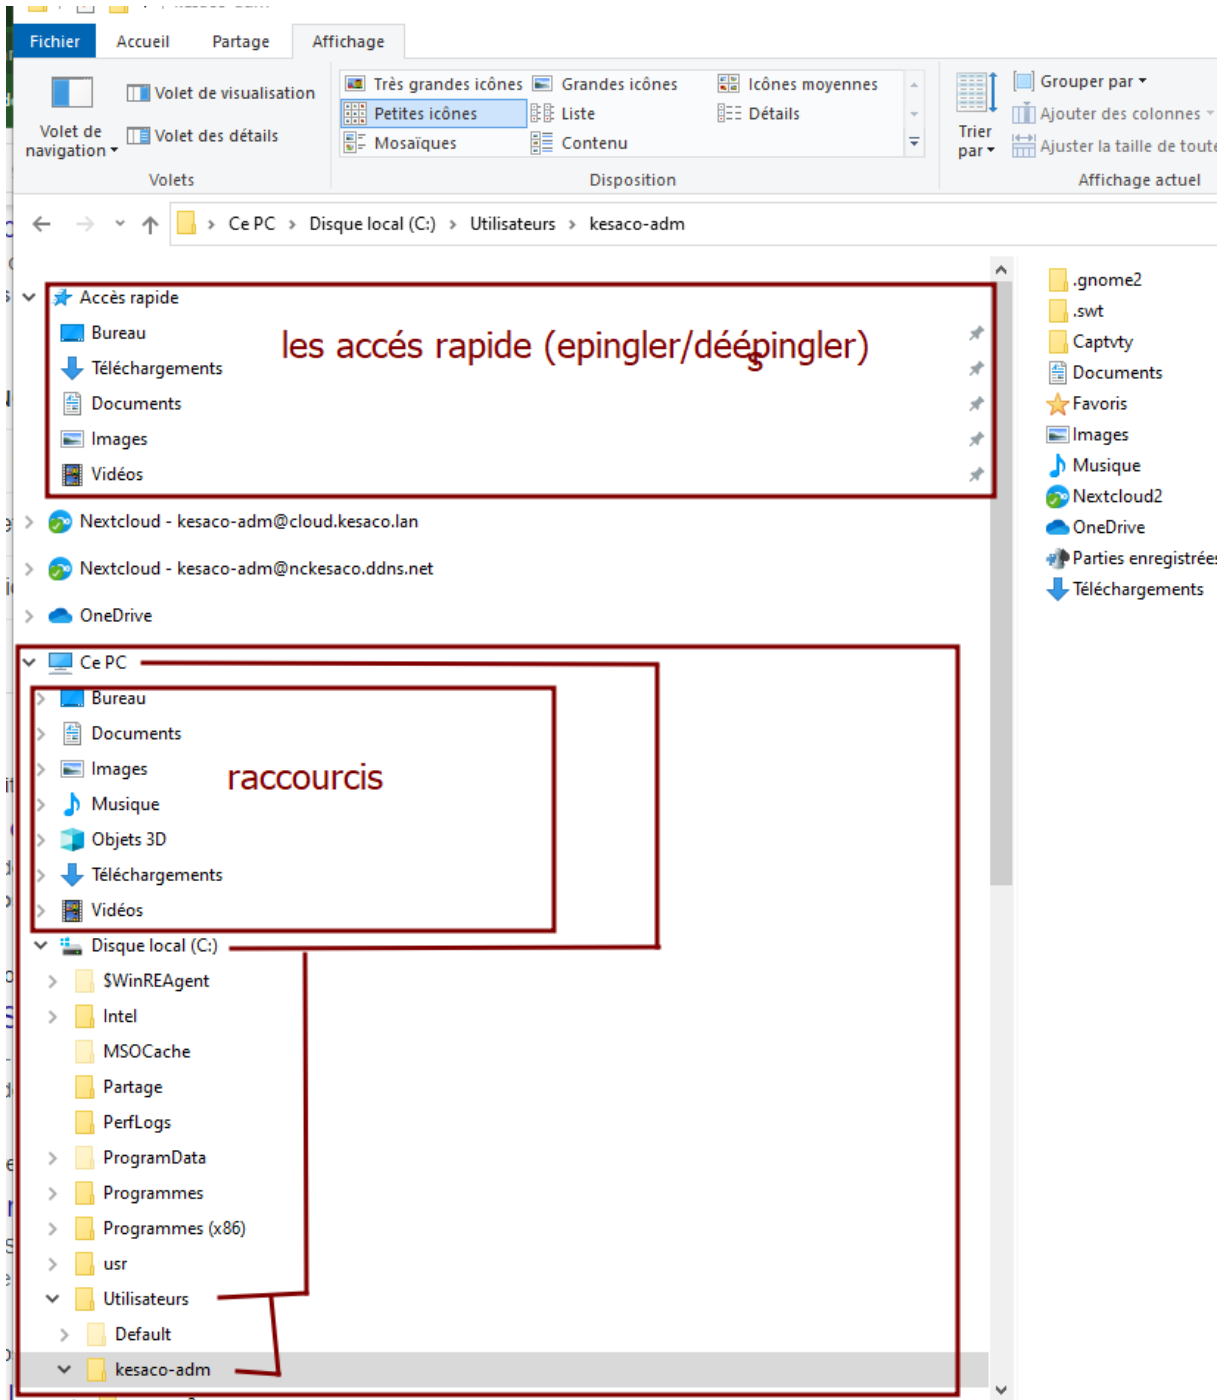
Fichier Accueil Partage Affichage

Volet de navigation

Volet de visualisation

Volet des détails

Volets

Très grandes icônes Grandes icônes Icônes moyennes

Petites icônes Liste Détails

Mosaïques Contenu

Disposition

Trier par

Grouper par

Ajouter des colonnes

Ajuster la taille de toute

Affichage actuel

Ce PC > Disque local (C:) > Utilisateurs > kesaco-adm

Accès rapide

Bureau

Téléchargements

Documents

Images

Vidéos

les accés rapide (epingler/déépingler)

Nextcloud - kesaco-adm@cloud.kesaco.lan

Nextcloud - kesaco-adm@nckesaco.ddns.net

OneDrive

Ce PC

Bureau

Documents

Images

Musique

Objets 3D

Téléchargements

Vidéos

raccourcis

Disque local (C:)

$WinREAgent

Intel

MSOCache

Partage

PerfLogs

ProgramData

Programmes

Programmes (x86)

usr

Utilisateurs

Default

kesaco-adm

.gnome2

.swt

Captvty

Documents

Favoris

Images

Musique

Nextcloud2

OneDrive

Parties enregistrées

Téléchargements